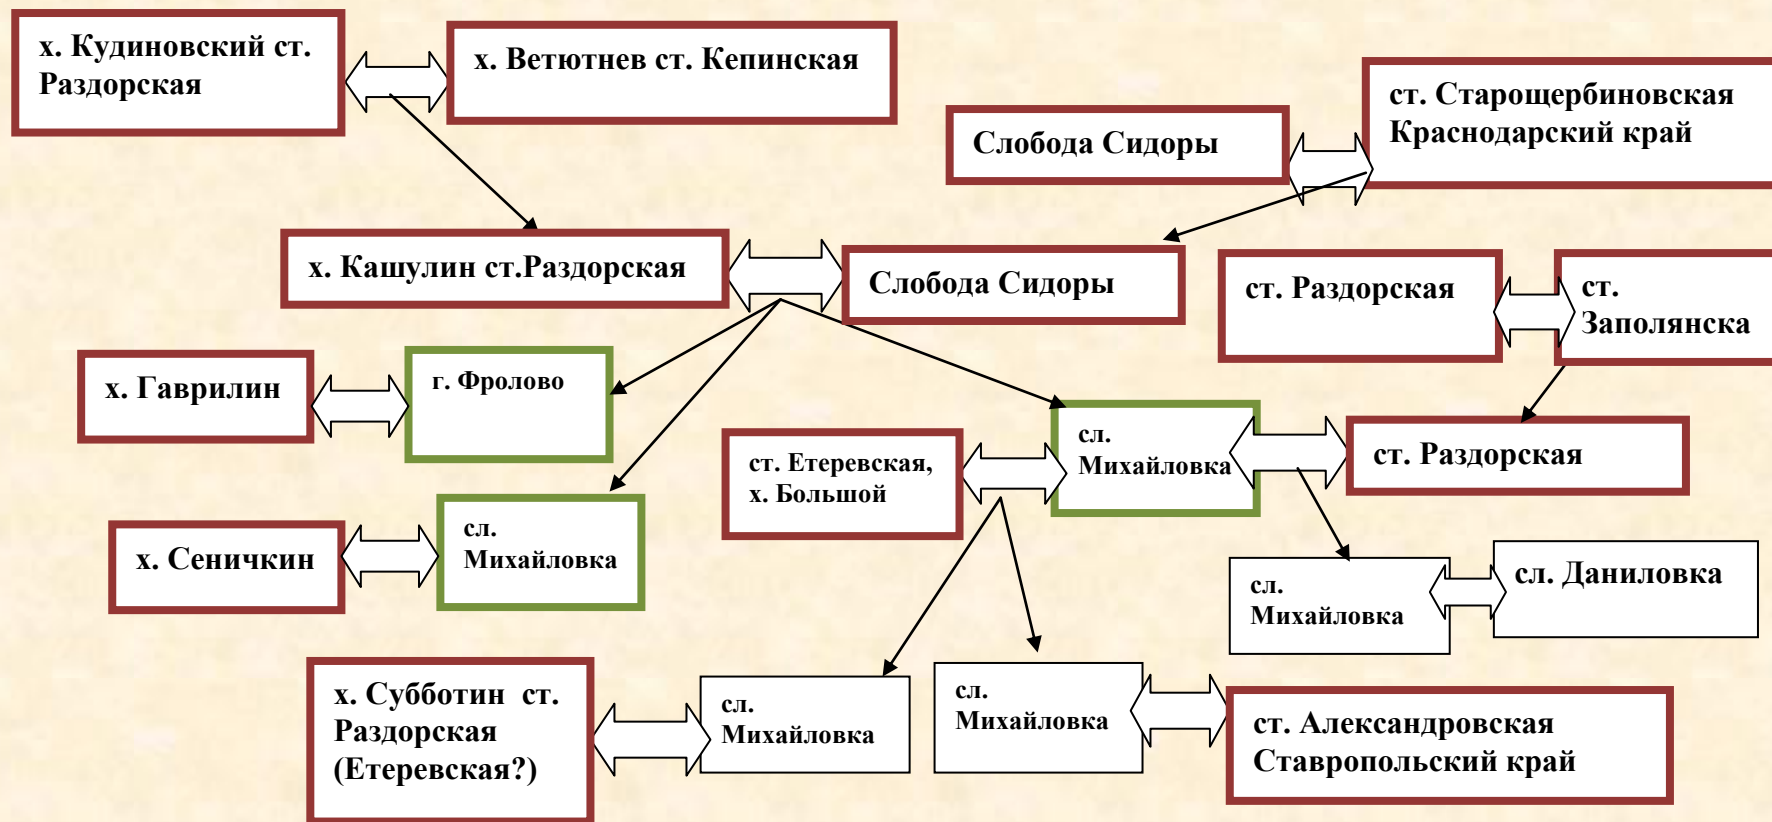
х. Кудиновский ст. Раздорская

х. Ветютнев ст. Кепинская

Слобода Сидоры

ст. Старощербиновская Краснодарский край

х. Кашулин ст.Раздорская

Слобода Сидоры

ст. Раздорская

ст. Заполянска

х. Гаврилин

г. Фролово

ст. Етеревская, х. Большой

сл. Михайловка

ст. Раздорская

х. Сеничкин

сл. Михайловка

сл. Михайловка

сл. Даниловка

х. Субботин ст. Раздорская (Етеревская?)

сл. Михайловка

сл. Михайловка

ст. Александровская Ставропольский край